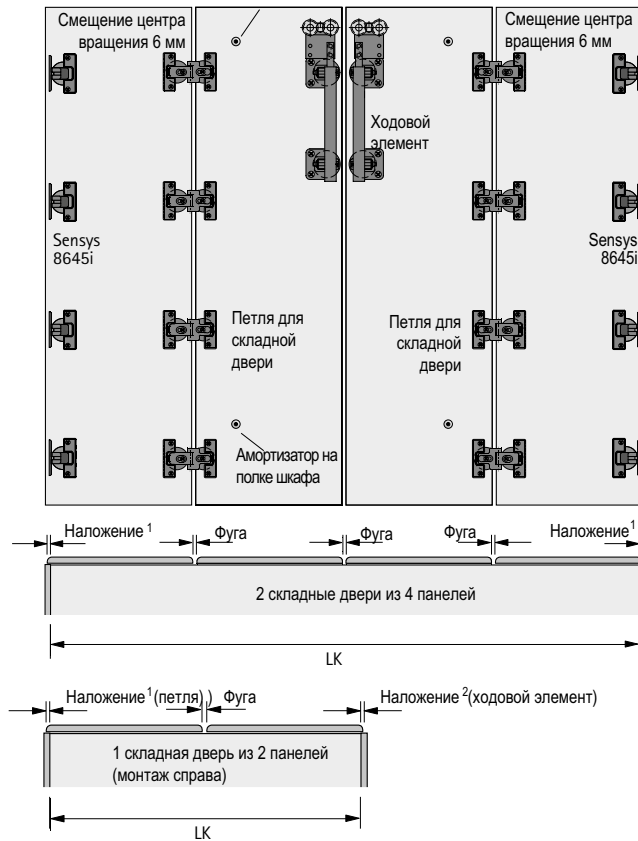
Смещение центра вращения 6 мм

Смещение центра вращения 6 мм

Ходовой элемент

Sensys 8645i

Sensys 8645i

Петля для складной двери

Петля для складной двери

Амортизатор на полке шкафа

Наложение $^1$

Фуга

Фуга

Фуга

Наложение$^1$

2 складные двери из 4 панелей

LK

Наложение$^1$(петля)

Фуга

Наложение $^2$(ходовой элемент)

1 складная дверь из 2 панелей (монтаж справа)

LK